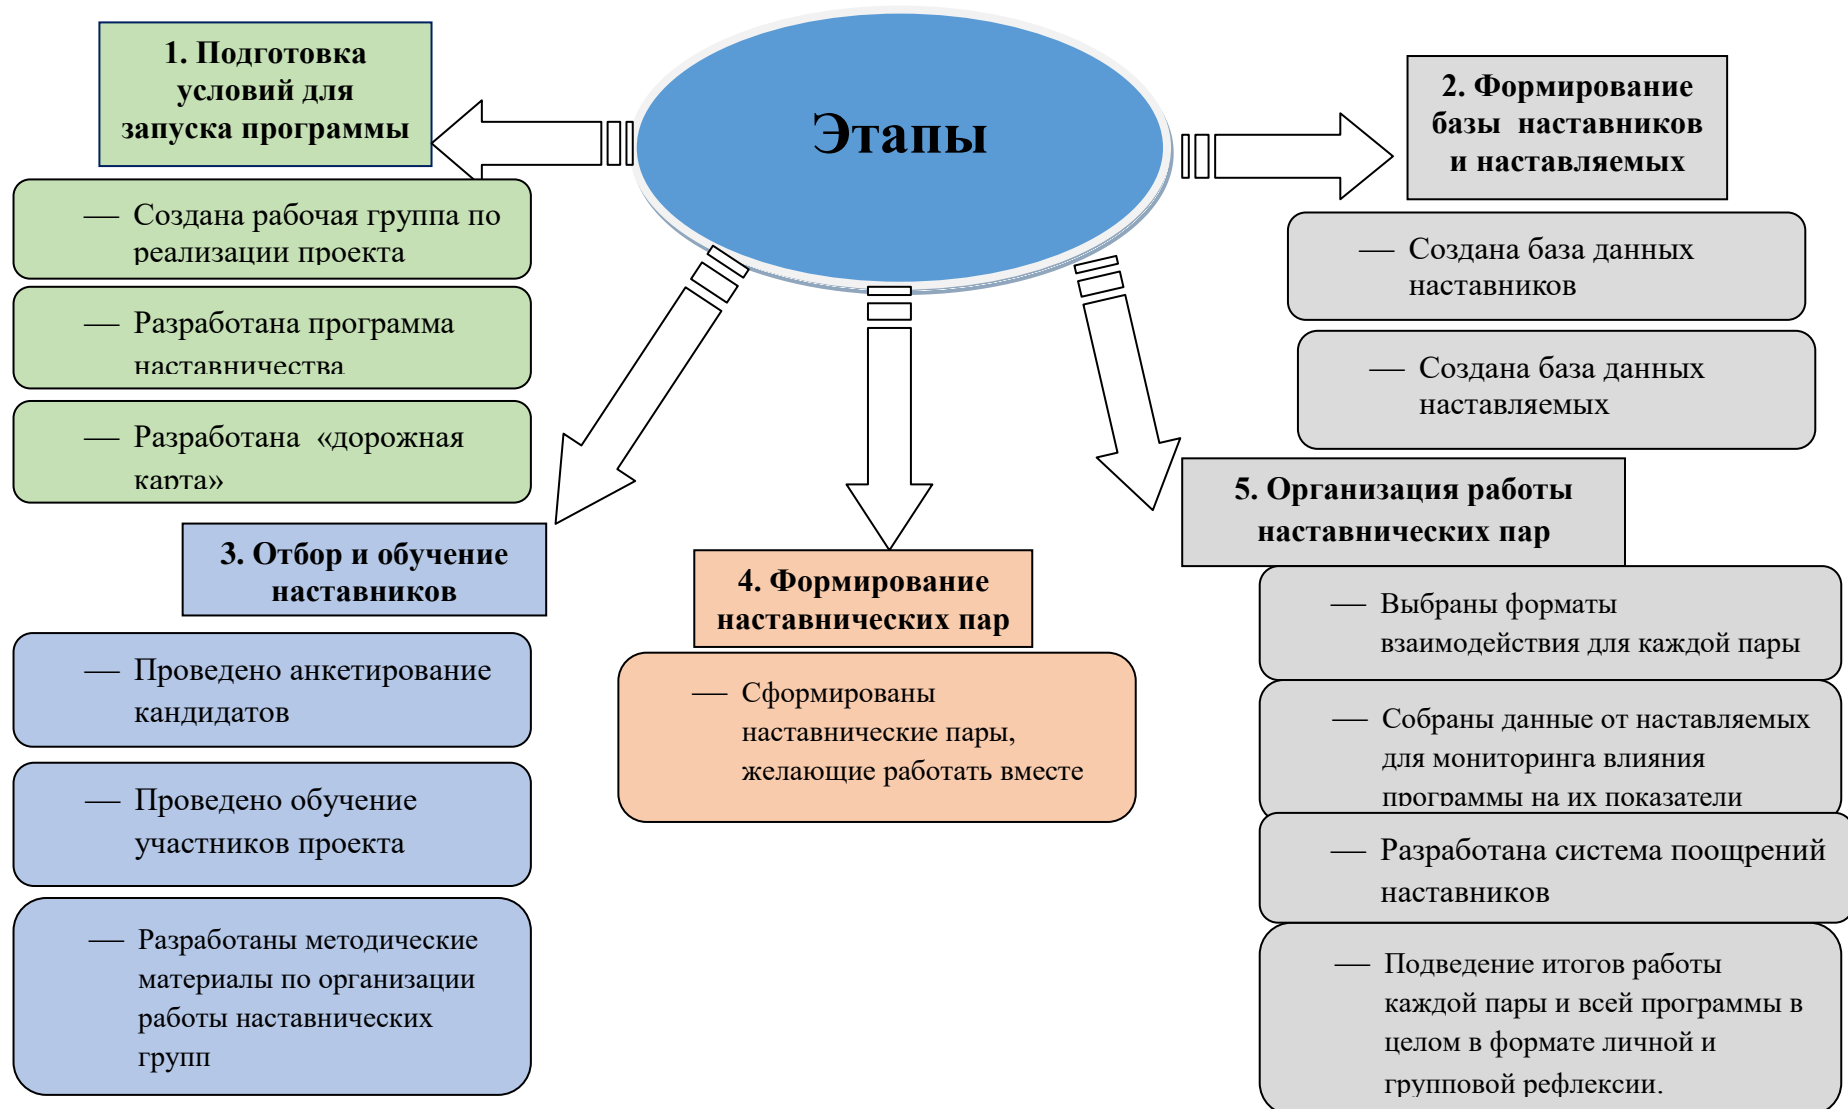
Этапы

1. Подготовка условий для запуска программы

— Создана рабочая группа по реализации проекта

— Разработана программа наставничества

— Разработана «дорожная карта»

2. Формирование базы наставников и наставляемых

— Создана база данных наставников

— Создана база данных наставляемых

3. Отбор и обучение наставников

— Проведено анкетирование кандидатов

— Проведено обучение участников проекта

— Разработаны методические материалы по организации работы наставнических групп

4. Формирование наставнических пар

— Сформированы наставнические пары, желающие работать вместе

5. Организация работы наставнических пар

— Выбраны форматы взаимодействия для каждой пары

— Собраны данные от наставляемых для мониторинга влияния программы на их показатели

— Разработана система поощрений наставников

— Подведение итогов работы каждой пары и всей программы в целом в формате личной и групповой рефлексии.